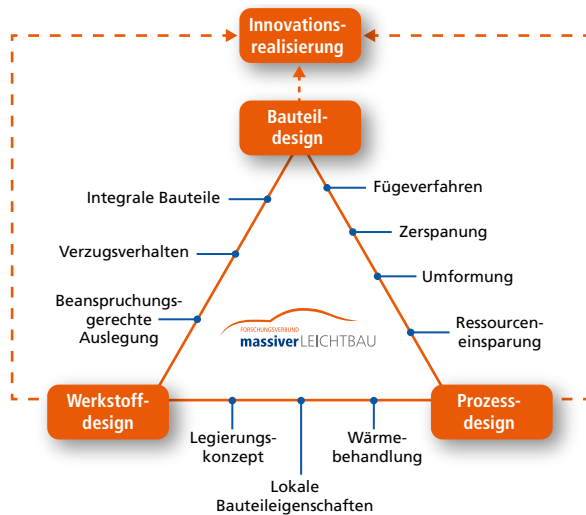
Innovationsrealisierung

Bauteildesign

Integrale Bauteile

Verzugsverhalten

Beanspruchungsgerechte Auslegung

Fügeverfahren

Zerspanung

Umformung

Ressourceneinsparung

FORSCHUNGSVERBUND
massiver LEICHTBAU

Werkstoffdesign

Prozessdesign

Legierungskonzept

Lokale Bauteileigenschaften

Wärmebehandlung